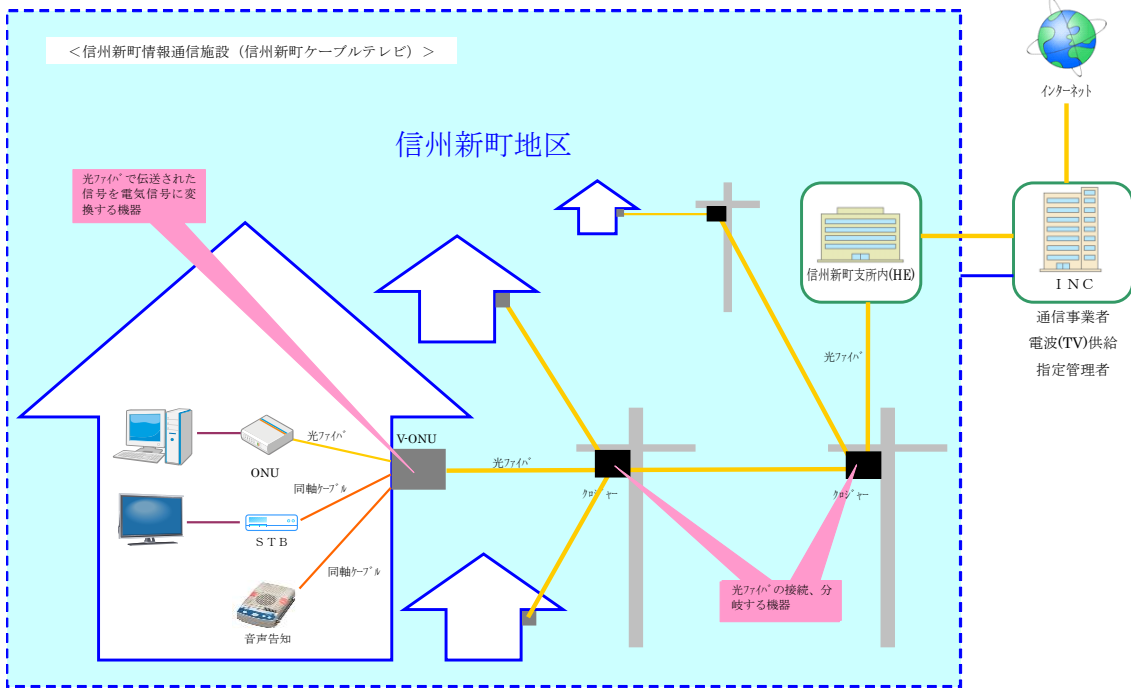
＜信州新町情報通信施設（信州新町ケーブルテレビ）＞

信州新町地区

光ﾌｧｲﾊﾞで伝送された信号を電気信号に変換する機器

インターネット

信州新町支所内(HE)

ＩＮＣ

通信事業者
電波(TV)供給
指定管理者

光ﾌｧｲﾊﾞ

光ﾌｧｲﾊﾞ

V-ONU

ONU

同軸ｹｰﾌﾞﾙ

光ﾌｧｲﾊﾞ

クロージャー

クロージャー

ＳＴＢ

同軸ｹｰﾌﾞﾙ

音声告知

光ﾌｧｲﾊﾞの接続、分岐する機器